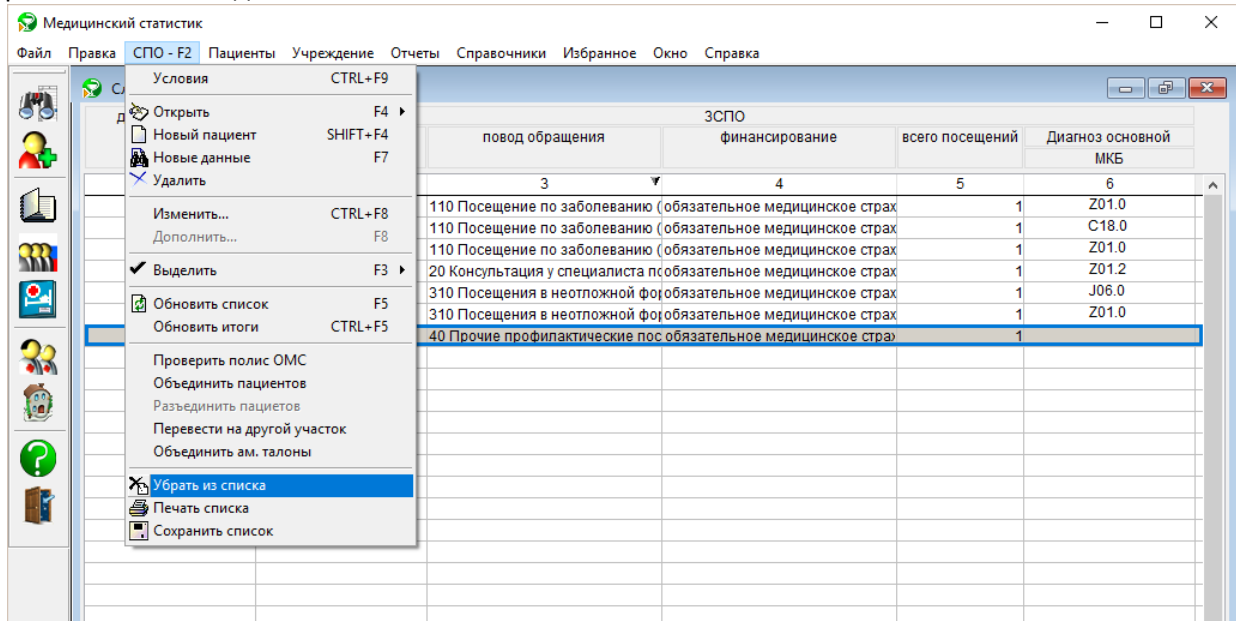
Медицинский статистик

Файл Правка СПО - F2 Пациенты Учреждение Отчеты Справочники Избранное Окно Справка

Условия CTRL+F9
Открыть F4
Новый пациент SHIFT+F4
Новые данные F7
Удалить
Изменить... CTRL+F8
Дополнить... F8
Выделить F3
Обновить список F5
Обновить итоги CTRL+F5
Проверить полис ОМС
Объединить пациентов
Разъединить пациентов
Перевести на другой участок
Объединить ам. талоны
Убрать из списка
Печать списка
Сохранить список

СЛ

Д

ЗСПО

| повод обращения | финансирование | всего посещений | Диагноз основной МКБ |
|---|---|---|---|
| 3 | 4 | 5 | 6 |
| 110 Посещение по заболеванию ( | обязательное медицинское страх | 1 | Z01.0 |
| 110 Посещение по заболеванию ( | обязательное медицинское страх | 1 | C18.0 |
| 110 Посещение по заболеванию ( | обязательное медицинское страх | 1 | Z01.0 |
| 20 Консультация у специалиста пс | обязательное медицинское страх | 1 | Z01.2 |
| 310 Посещения в неотложной фо | обязательное медицинское страх | 1 | J06.0 |
| 310 Посещения в неотложной фо | обязательное медицинское страх | 1 | Z01.0 |
| 40 Прочие профилактические пос | обязательное медицинское стра | 1 | |